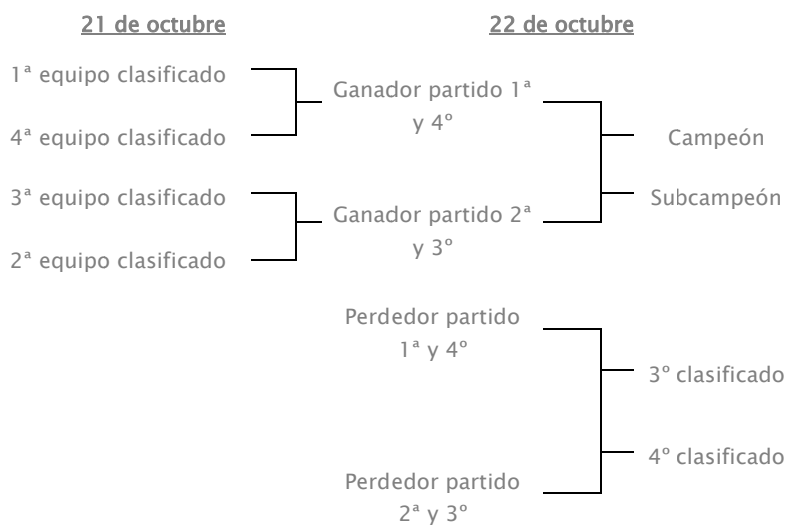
21 de octubre

22 de octubre

1ª equipo clasificado

4ª equipo clasificado

Ganador partido 1ª y 4º

3ª equipo clasificado

2ª equipo clasificado

Ganador partido 2ª y 3º

Campeón

Subcampeón

Perdedor partido 1ª y 4º

Perdedor partido 2ª y 3º

3º clasificado

4º clasificado